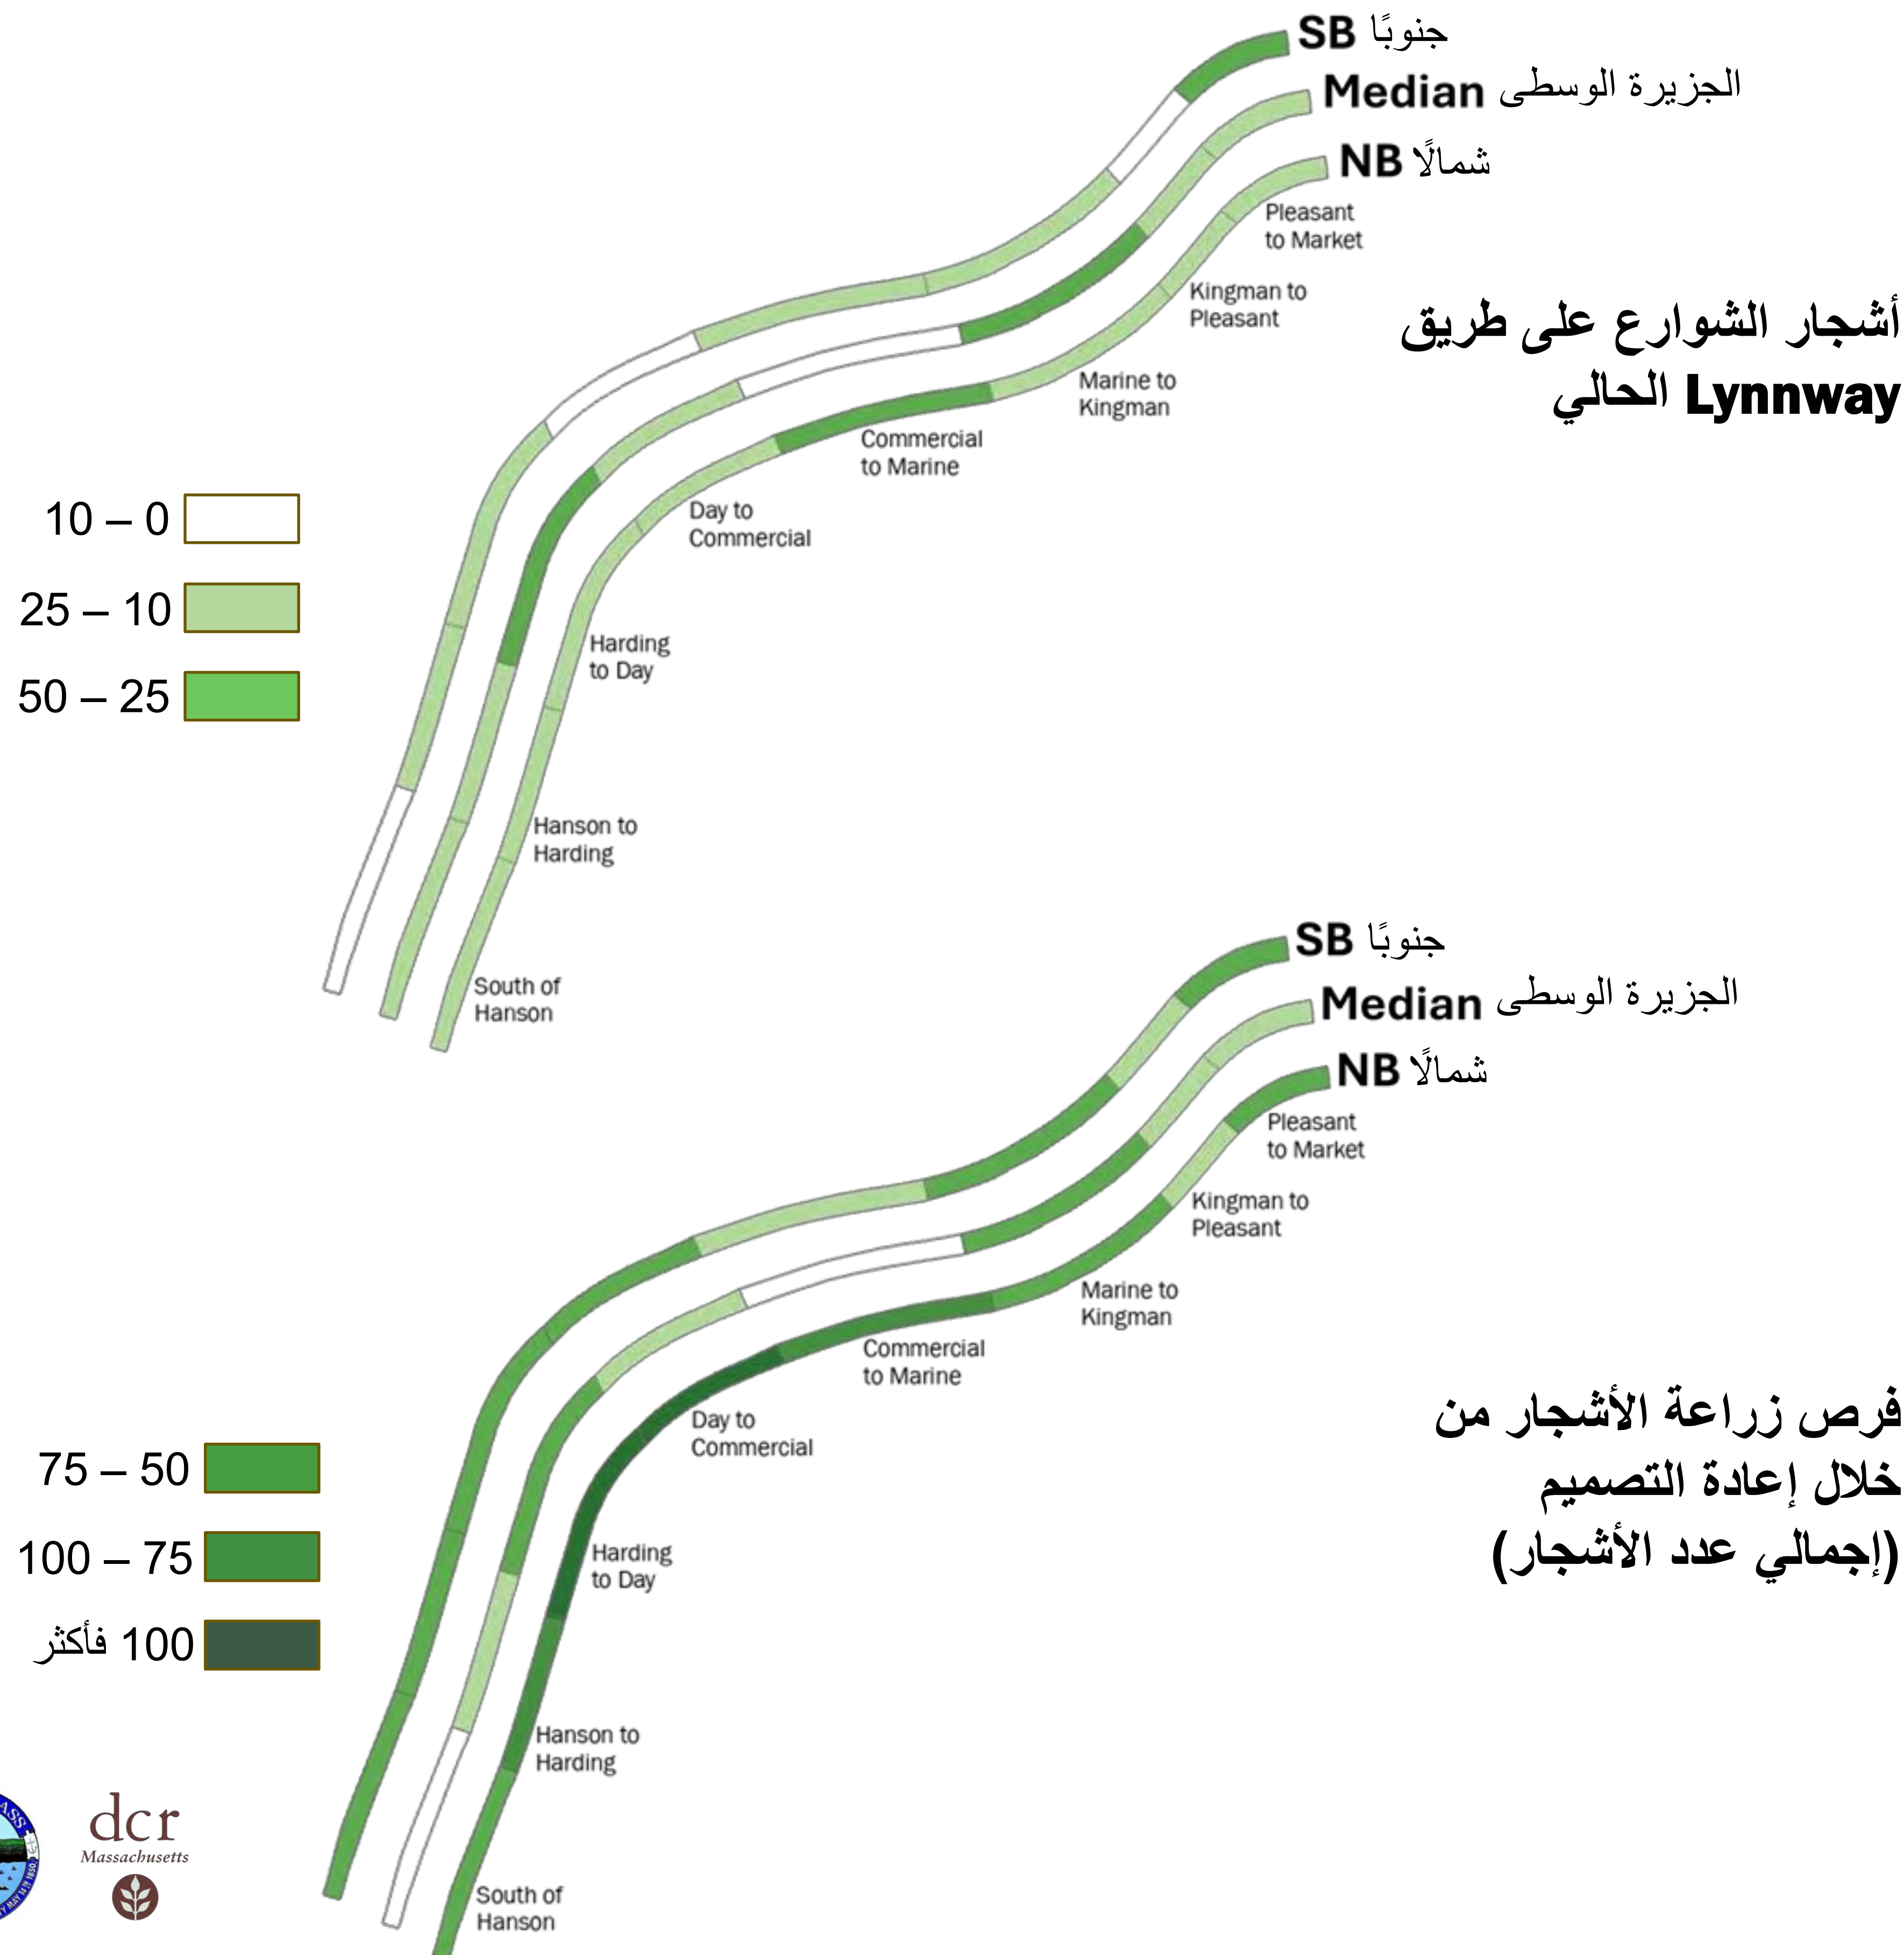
SB جنوبًا
Median الجزيرة الوسطى
NB شمالًا

Pleasant to Market
Kingman to Pleasant
Marine to Kingman
Commercial to Marine
Day to Commercial
Harding to Day
Hanson to Harding
South of Hanson

أشجار الشوارع على طريق Lynnway الحالي

10 – 0
25 – 10
50 – 25

SB جنوبًا
Median الجزيرة الوسطى
NB شمالًا

Pleasant to Market
Kingman to Pleasant
Marine to Kingman
Commercial to Marine
Day to Commercial
Harding to Day
Hanson to Harding
South of Hanson

فرص زراعة الأشجار من خلال إعادة التصميم (إجمالي عدد الأشجار)

75 – 50
100 – 75
100 فأكثر

dcr
Massachusetts